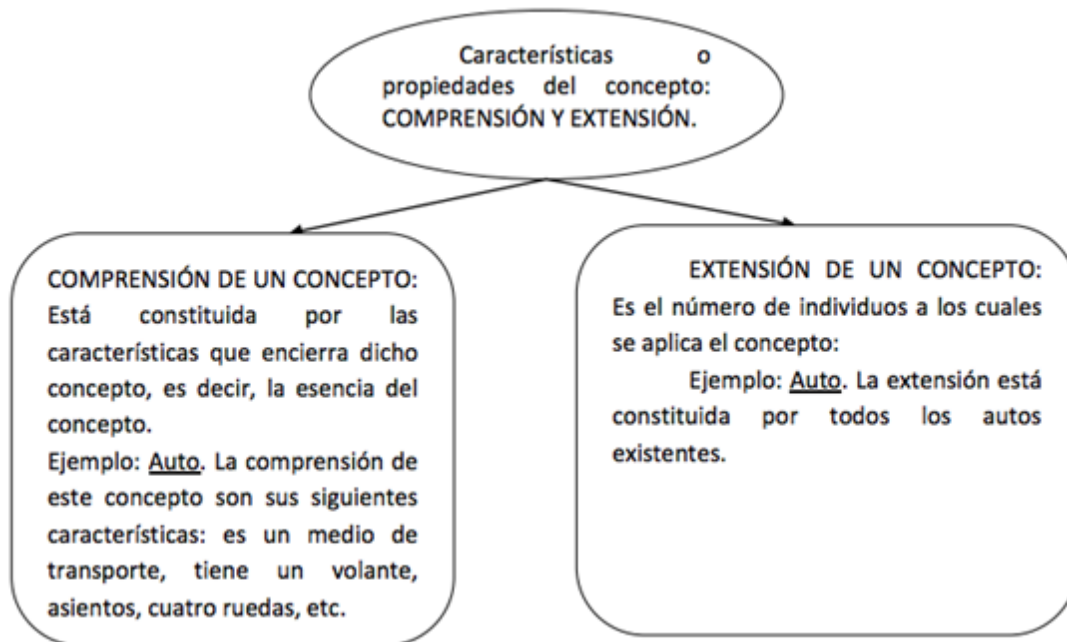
Características o propiedades del concepto: COMPRENSIÓN Y EXTENSIÓN.

COMPRENSIÓN DE UN CONCEPTO: Está constituida por las características que encierra dicho concepto, es decir, la esencia del concepto.
Ejemplo: Auto. La comprensión de este concepto son sus siguientes características: es un medio de transporte, tiene un volante, asientos, cuatro ruedas, etc.

EXTENSIÓN DE UN CONCEPTO: Es el número de individuos a los cuales se aplica el concepto:
Ejemplo: Auto. La extensión está constituida por todos los autos existentes.